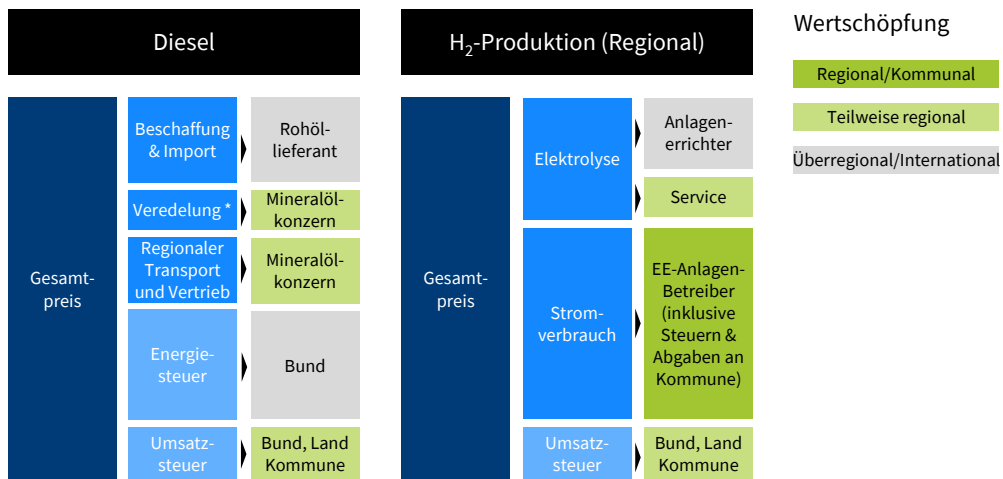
Diesel

Gesamtpreis

Beschaffung & Import

Rohöllieferant

Veredelung *

Mineralölkonzern

Regionaler Transport und Vertrieb

Mineralölkonzern

Energiesteuer

Bund

Umsatzsteuer

Bund, Land Kommune

$H_2$-Produktion (Regional)

Gesamtpreis

Elektrolyse

Anlagenerrichter

Service

Stromverbrauch

EE-Anlagen-Betreiber (inklusive Steuern & Abgaben an Kommune)

Umsatzsteuer

Bund, Land Kommune

Wertschöpfung

Regional/Kommunal

Teilweise regional

Überregional/International